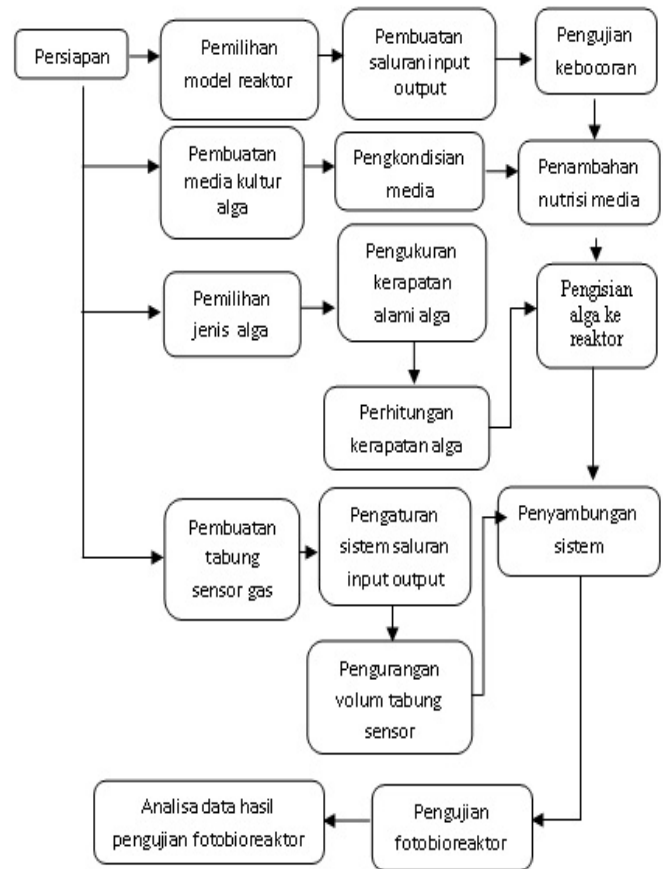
Persiapan

Pemilihan model reaktor

Pembuatan saluran input output

Pengujian kebocoran

Pembuatan media kultur alga

Pengkondisian media

Penambahan nutrisi media

Pemilihan jenis alga

Pengukuran kerapatan alami alga

Pengisian alga ke reaktor

Perhitungan kerapatan alga

Pembuatan tabung sensor gas

Pengaturan sistem saluran input output

Penyambungan sistem

Pengurangan volum tabung sensor

Analisa data hasil pengujian fotobioreaktor

Pengujian fotobioreaktor